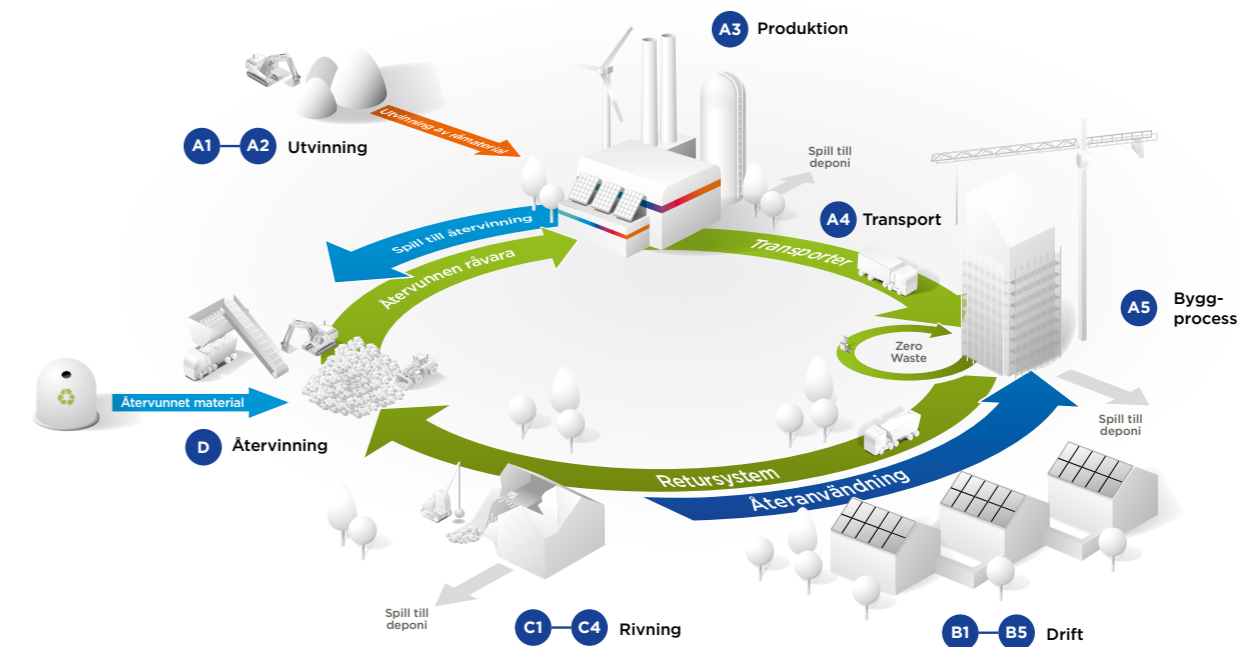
A3 Produktion

A1 A2 Utvinning

Utvinning av råmaterial

Spill till deponi

A4 Transport

Spill till återvinning

Återvunnen råvara

Transporter

A5 Bygg-process

Zero Waste

Återvunnet material

D Återvinning

Spill till deponi

Retursystem

Återanvändning

Spill till deponi

C1 C4 Rivning

B1 B5 Drift